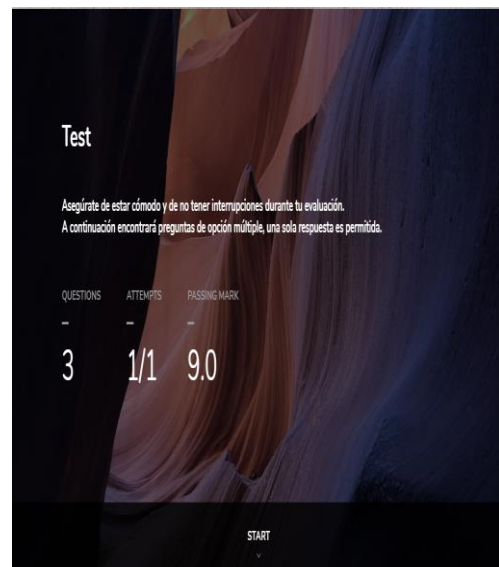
Test

Asegúrate de estar cómodo y de no tener interrupciones durante tu evaluación.
A continuación encontrará preguntas de opción múltiple, una sola respuesta es permitida.

QUESTIONS
–
3

ATTEMPTS
–
1/1

PASSING MARK
–
9.0

START